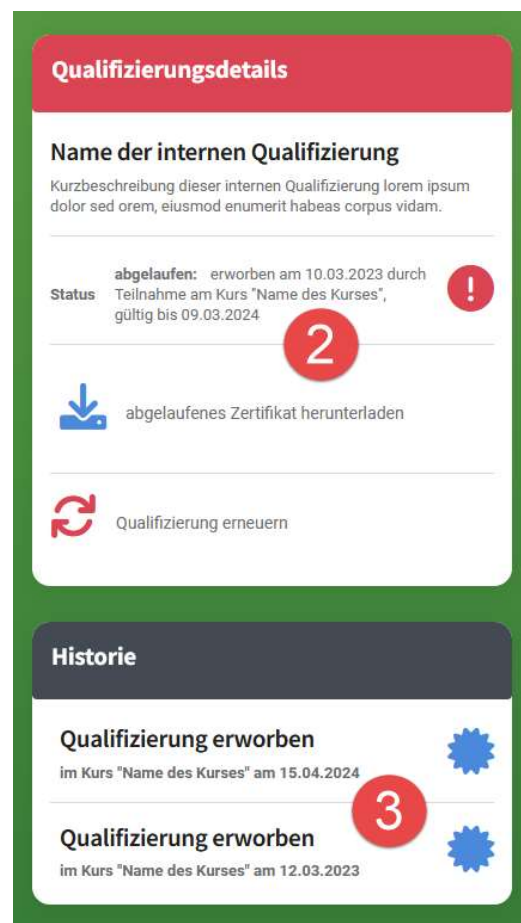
Qualifizierungsdetails

Name der internen Qualifizierung

Kurzbeschreibung dieser internen Qualifizierung lorem ipsum dolor sed orem, eiusmod enumerit habeas corpus vidam.

Status **abgelaufen:** erworben am 10.03.2023 durch Teilnahme am Kurs "Name des Kurses", gültig bis 09.03.2024

!

2

abgelaufenes Zertifikat herunterladen

Qualifizierung erneuern

Historie

Qualifizierung erworben
im Kurs "Name des Kurses" am 15.04.2024

3

Qualifizierung erworben
im Kurs "Name des Kurses" am 12.03.2023